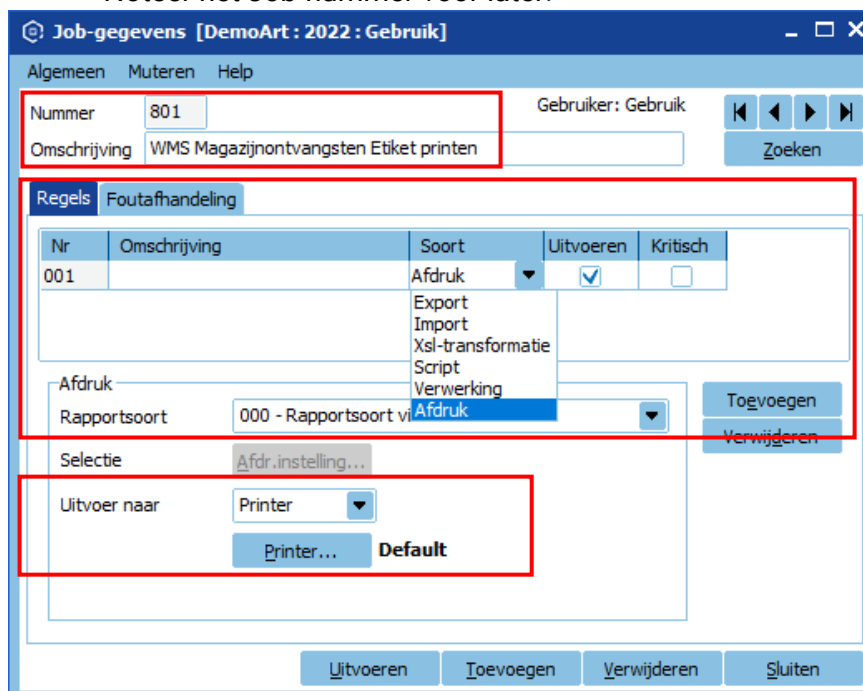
Job-gegevens [DemoArt : 2022 : Gebruik]

Algemeen Muteren Help

Nummer 801
Omschrijving WMS Magazijnontvangsten Etiket printen

Gebruiker: Gebruik

Zoeken

Regels Foutafhandeling

| Nr | Omschrijving | Soort | Uitvoeren | Kritisch |
|---|---|---|---|---|
| 001 | | Afdruk | ☑ | ☐ |

Export
Import
Xsl-transformatie
Script
Verwerking
Afdruk

Afdruk
Rapportsoort 000 - Rapportsoort vi

Toevoegen
Verwijderen

Selectie Afdr.instelling...

Uitvoer naar Printer

Printer... Default

Uitvoeren Toevoegen Verwijderen Sluiten